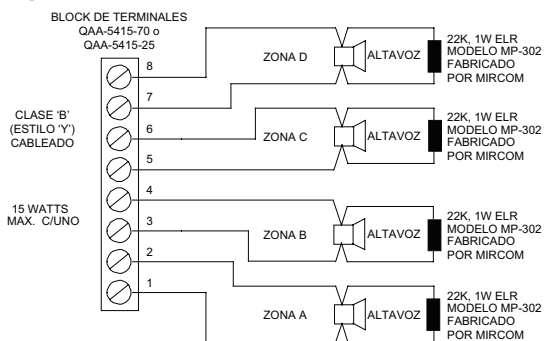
BLOCK DE TERMINALES
QAA-5415-70 o
QAA-5415-25

CLASE 'B'
(ESTILO 'Y')
CABLEADO

15 WATTS
MAX. C/UNO

8
7
6
5
4
3
2
1

ZONA D
ALTAVOZ
22K, 1W ELR
MODELO MP-302
FABRICADO
POR MIRCOM

ZONA C
ALTAVOZ
22K, 1W ELR
MODELO MP-302
FABRICADO
POR MIRCOM

ZONA B
ALTAVOZ
22K, 1W ELR
MODELO MP-302
FABRICADO
POR MIRCOM

ZONA A
ALTAVOZ
22K, 1W ELR
MODELO MP-302
FABRICADO
POR MIRCOM